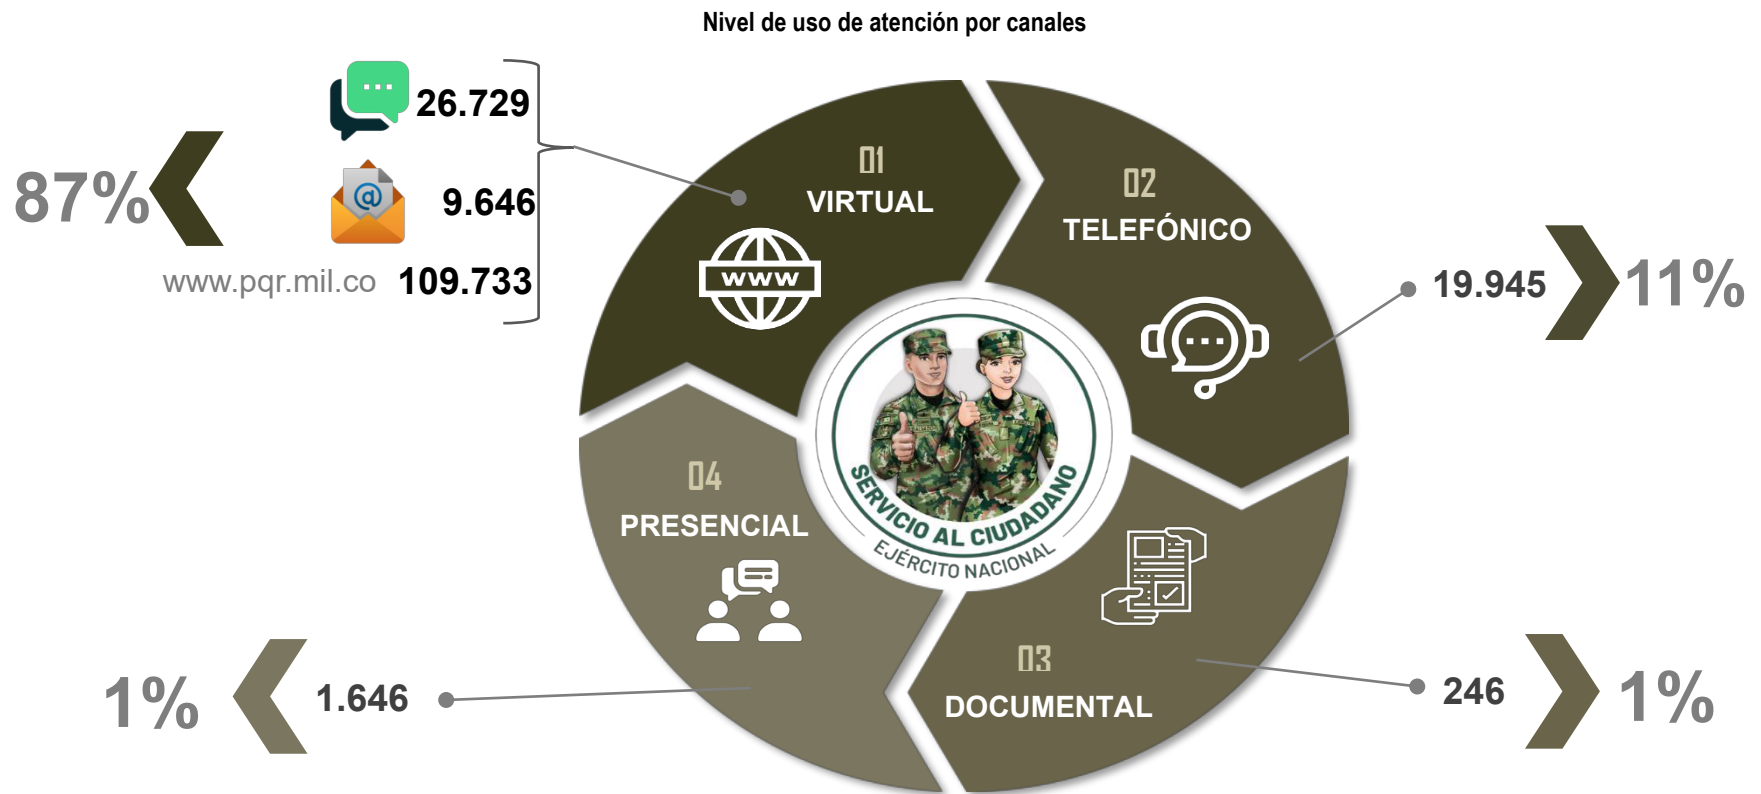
Nivel de uso de atención por canales

87%

26.729

9.646

www.pqr.mil.co 109.733

01
VIRTUAL

WWW

02
TELEFÓNICO

19.945

11%

SERVICIO AL CIUDADANO
EJÉRCITO NACIONAL

04
PRESENCIAL

1%

1.646

03
DOCUMENTAL

246

1%